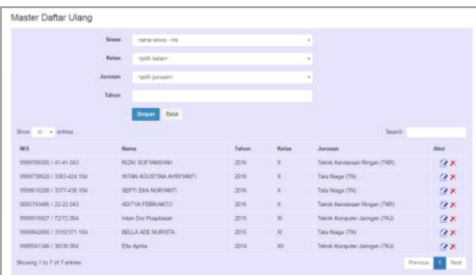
Master Daftar Ulang

Siswa nama siswa - nis

Kelas -pilih kelas-

Jurusan -pilih jurusan-

Tahun

Simpan Batal

Show 10 entries

Search:

| NIS | Nama | Tahun | Kelas | Jurusan | Aksi |
|---|---|---|---|---|---|
| 9999789395 / 41.41.043 | RIZKI SOFYANSYAH | 2016 | X | Teknik Kendaraan Ringan (TKR) | |
| 9999739620 / 3363.424.104 | INTAN AGUSTINA AVRIYANTI | 2016 | X | Tata Niaga (TN) | |
| 9999610280 / 3377.436.104 | SEPTI EKA NURYANTI | 2016 | X | Tata Niaga (TN) | |
| 9999743486 / 22.22.043 | ADITYA FEBRIANTO | 2016 | X | Teknik Kendaraan Ringan (TKR) | |
| 9999915927 / 7272.064 | Intan Dwi Puspitasari | 2015 | XI | Teknik Komputer Jaringan (TKJ) | |
| 9999842555 / 3310.571.104 | BELLA ADE NURISTA | 2015 | XI | Tata Niaga (TN) | |
| 9999947340 / 3939.064 | Ella Aprilia | 2014 | XII | Teknik Komputer Jaringan (TKJ) | |

Showing 1 to 7 of 7 entries

Previous 1 Next